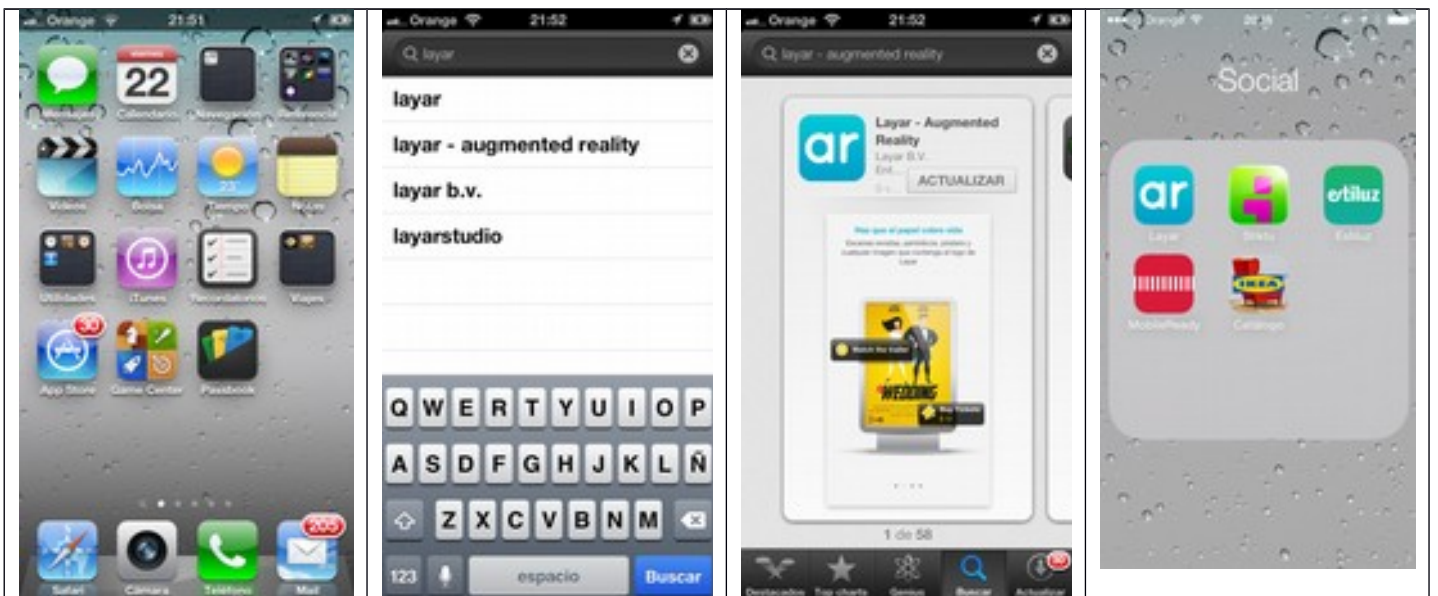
Orange 21:51

22

Mensajes Calendario Navegación Referencia

Vídeos Bolsa Tiempo Notas

Utilidades iTunes Recordatorios Viajes

30

App Store Game Center Passbook

205

Safari Cámara Teléfono Mail

Orange 21:52

layar

layar

layar - augmented reality

layar b.v.

layarstudio

Q W E R T Y U I O P

A S D F G H J K L Ñ

Z X C V B N M

123 espacio Buscar

Orange 21:52

layar - augmented reality

ar

Layar - Augmented Reality

Layar B.V.

ACTUALIZAR

WEDDING

1 de 58

Destacados Top charts Genius Buscar Actualizar

Orange

Social

ar

Layar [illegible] Estiluz

estiluz

MobileReady Catálogo